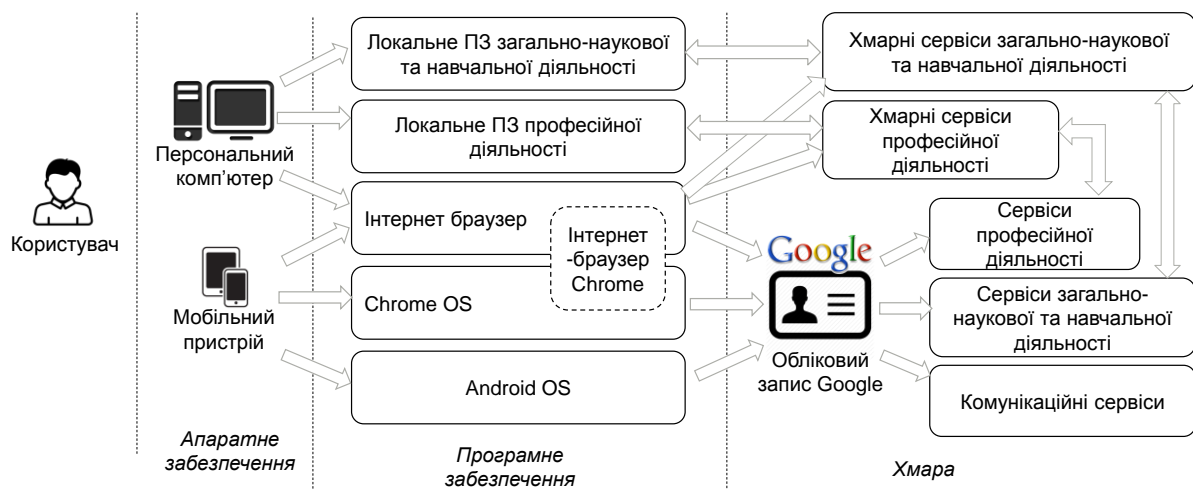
Користувач

Персональний комп'ютер

Мобільний пристрій

Апаратне забезпечення

Локальне ПЗ загально-наукової та навчальної діяльності

Локальне ПЗ професійної діяльності

Інтернет браузер

Інтернет -браузер Chrome

Chrome OS

Android OS

Програмне забезпечення

Хмарні сервиси загально-наукової та навчальної діяльності

Хмарні сервиси професійної діяльності

Google

Обліковий запис Google

Сервіси професійної діяльності

Сервіси загально-наукової та навчальної діяльності

Комунікаційні сервіси

Хмара